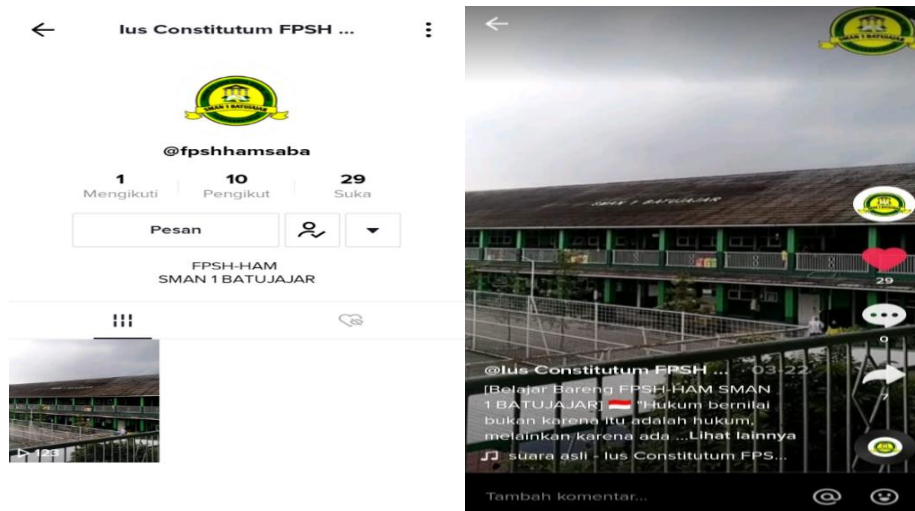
Ius Constitutum FPSH ...

SMAN 1 BATUJAJAR

@fpshhamsaba

1
Mengikuti

10
Pengikut

29
Suka

Pesan

FPSH-HAM
SMAN 1 BATUJAJAR

▷ 123

SMAN 1 BATUJAJAR

SMAN 1 BATUJAJAR

29

0

7

@Ius Constitutum FPSH ... · 03-22

[Belajar Bareng FPSH-HAM SMAN 1 BATUJAJAR] 🇮🇩 "Hukum bernilai bukan karena itu adalah hukum, melainkan karena ada ...Lihat lainnya

♫ suara asli - Ius Constitutum FPS...

Tambah komentar...